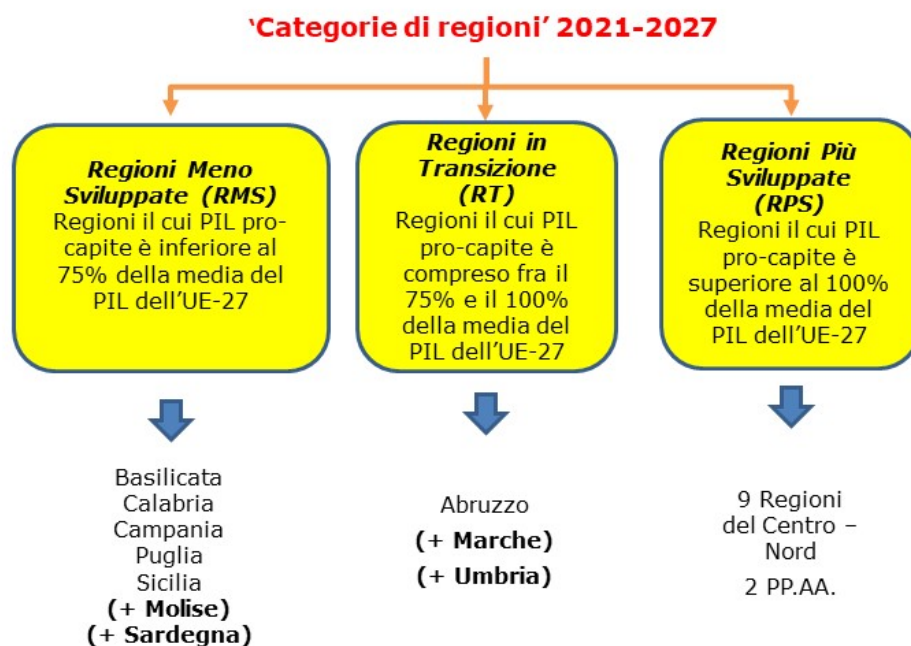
‘Categorie di regioni’ 2021-2027

Regioni Meno Sviluppate (RMS)
Regioni il cui PIL pro-capite è inferiore al 75% della media del PIL dell’UE-27

Basilicata
Calabria
Campania
Puglia
Sicilia
(+ Molise)
(+ Sardegna)

Regioni in Transizione (RT)
Regioni il cui PIL pro-capite è compreso fra il 75% e il 100% della media del PIL dell’UE-27

Abruzzo
(+ Marche)
(+ Umbria)

Regioni Più Sviluppate (RPS)
Regioni il cui PIL pro-capite è superiore al 100% della media del PIL dell’UE-27

9 Regioni del Centro – Nord
2 PP.AA.